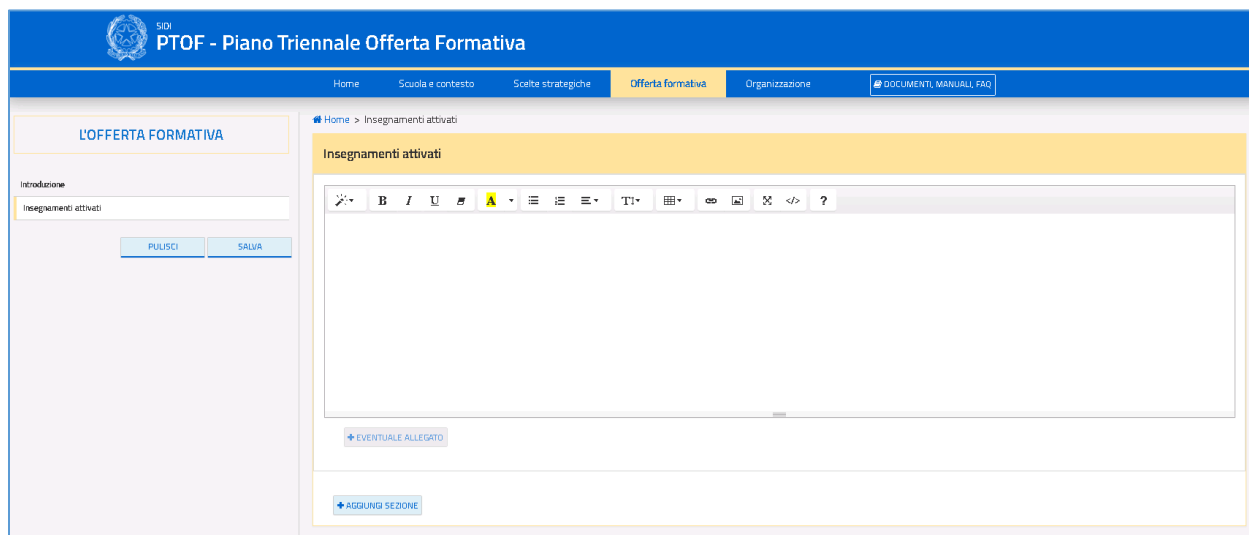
SIDI
PTOF - Piano Triennale Offerta Formativa

Home | Scuola e contesto | Scelte strategiche | Offerta formativa | Organizzazione | DOCUMENTI, MANUALI, FAQ

L'OFFERTA FORMATIVA

Introduzione

Insegnamenti attivati

PULISCI | SALVA

Home > Insegnamenti attivati

Insegnamenti attivati

B I U A T ?

EVENTUALE ALLEGATO

AGGIUNGI SEZIONE